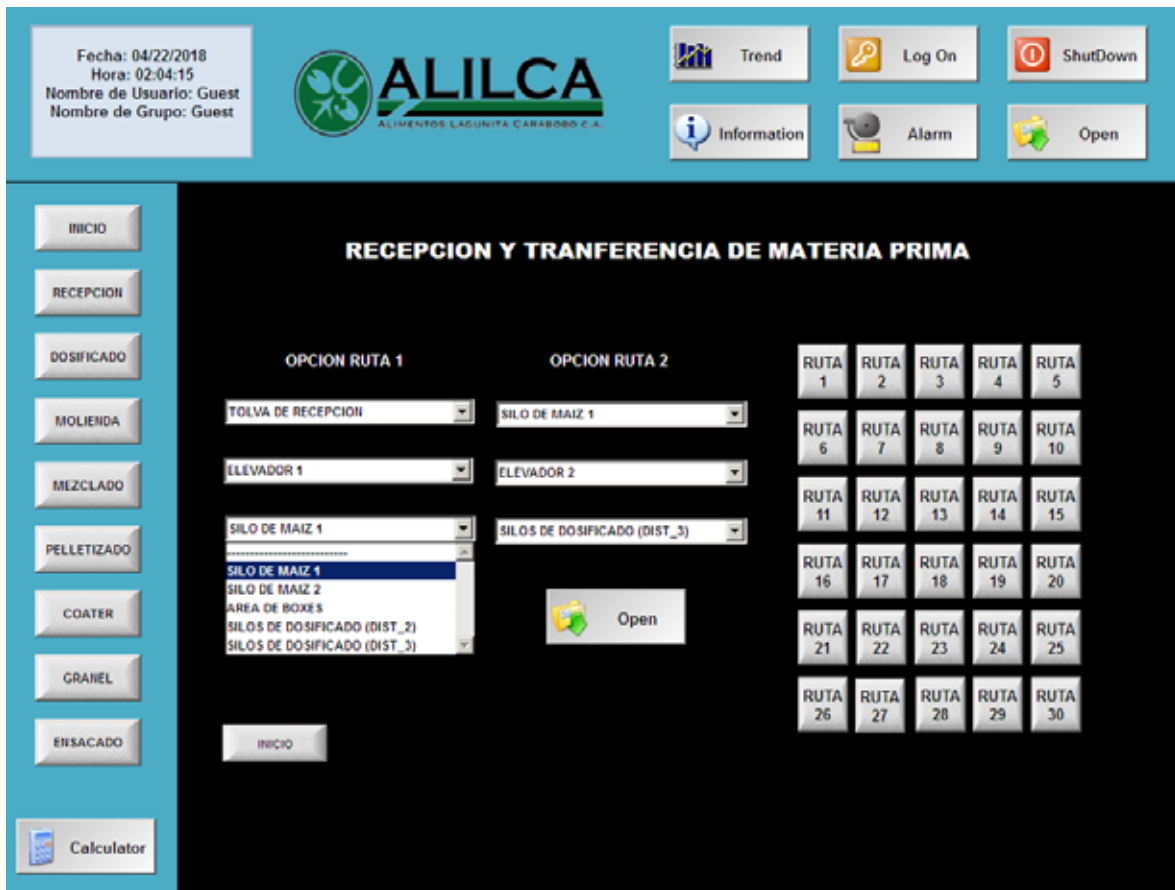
Fecha: 04/22/2018
Hora: 02:04:15
Nombre de Usuario: Guest
Nombre de Grupo: Guest

ALILCA
ALIMENTOS LAGUNITA CARABOBO C.A.

Trend

Log On

ShutDown

Information

Alarm

Open

INICIO

RECEPCION

DOSIFICADO

MOLIENDA

MEZCLADO

PELLETIZADO

COATER

GRANEL

ENSACADO

Calculator

RECEPCION Y TRANFERENCIA DE MATERIA PRIMA

OPCION RUTA 1

TOLVA DE RECEPCION

ELEVADOR 1

SILO DE MAIZ 1

--------------------------
SILO DE MAIZ 1
SILO DE MAIZ 2
AREA DE BOXES
SILOS DE DOSIFICADO (DIST_2)
SILOS DE DOSIFICADO (DIST_3)

OPCION RUTA 2

SILO DE MAIZ 1

ELEVADOR 2

SILOS DE DOSIFICADO (DIST_3)

Open

INICIO

RUTA 1 RUTA 2 RUTA 3 RUTA 4 RUTA 5
RUTA 6 RUTA 7 RUTA 8 RUTA 9 RUTA 10
RUTA 11 RUTA 12 RUTA 13 RUTA 14 RUTA 15
RUTA 16 RUTA 17 RUTA 18 RUTA 19 RUTA 20
RUTA 21 RUTA 22 RUTA 23 RUTA 24 RUTA 25
RUTA 26 RUTA 27 RUTA 28 RUTA 29 RUTA 30